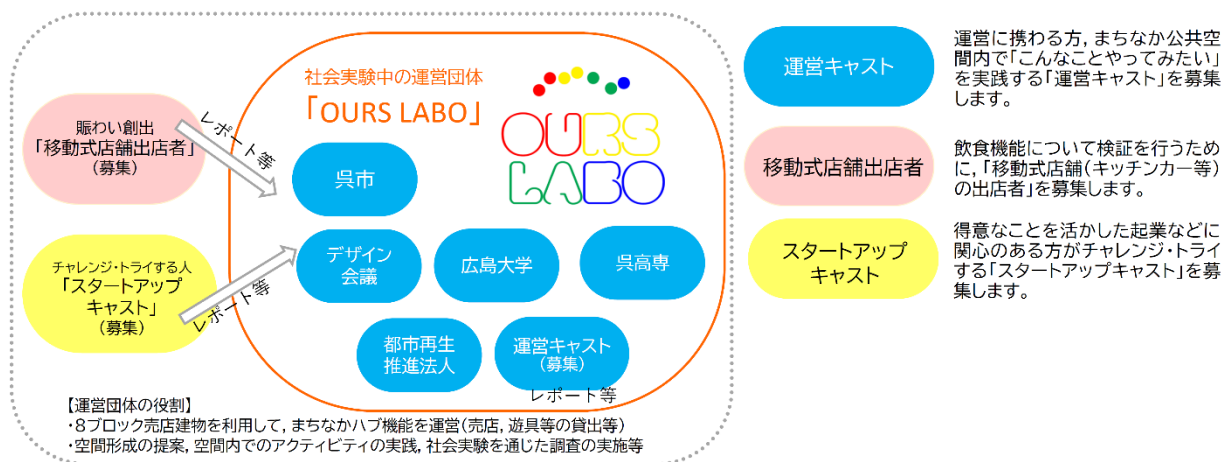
社会実験中の運営団体
「OURS LABO」

OURS LABO

賑わい創出
「移動式店舗出店者」
（募集）

レポート等

チャレンジ・トライする人
「スタートアップキャスト」
（募集）

レポート等

呉市

デザイン会議

広島大学

呉高専

都市再生推進法人

運営キャスト
（募集）

レポート等

【運営団体の役割】
・8ブロック売店建物を利用して，まちなかハブ機能を運営（売店，遊具等の貸出等）
・空間形成の提案，空間内でのアクティビティの実践，社会実験を通じた調査の実施等

運営キャスト

運営に携わる方，まちなか公共空間内で「こんなことやってみたい」を実践する「運営キャスト」を募集します。

移動式店舗出店者

飲食機能について検証を行うために，「移動式店舗（キッチンカー等）の出店者」を募集します。

スタートアップキャスト

得意なことを活かした起業などに関心のある方がチャレンジ・トライする「スタートアップキャスト」を募集します。